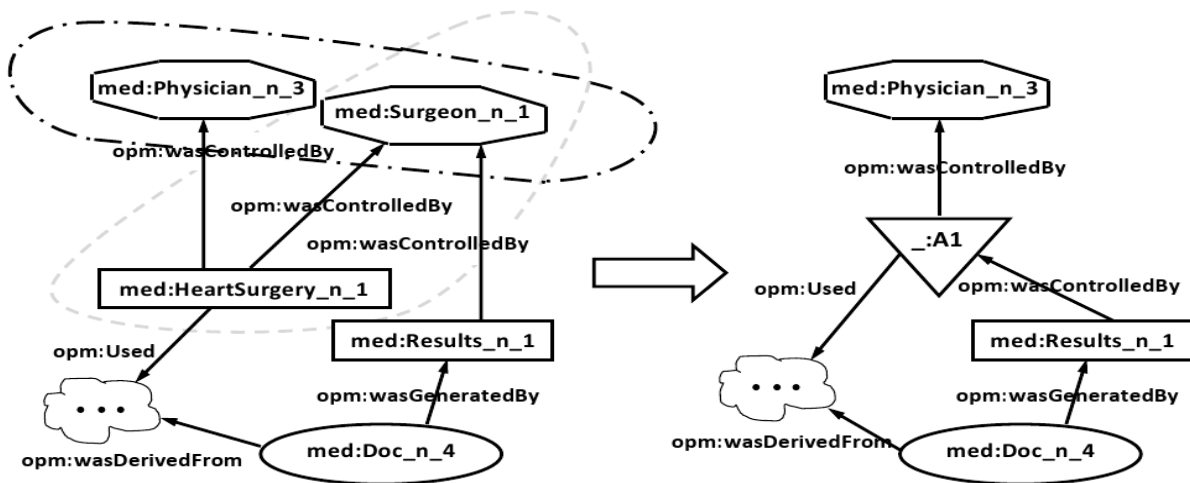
med:Physician_n_3

med:Surgeon_n_1

opm:wasControlledBy

opm:wasControlledBy

opm:wasControlledBy

med:HeartSurgery_n_1

opm:Used

med:Results_n_1

opm:wasGeneratedBy

...

opm:wasDerivedFrom

med:Doc_n_4

med:Physician_n_3

opm:wasControlledBy

_:A1

opm:Used

opm:wasControlledBy

med:Results_n_1

opm:wasGeneratedBy

...

opm:wasDerivedFrom

med:Doc_n_4